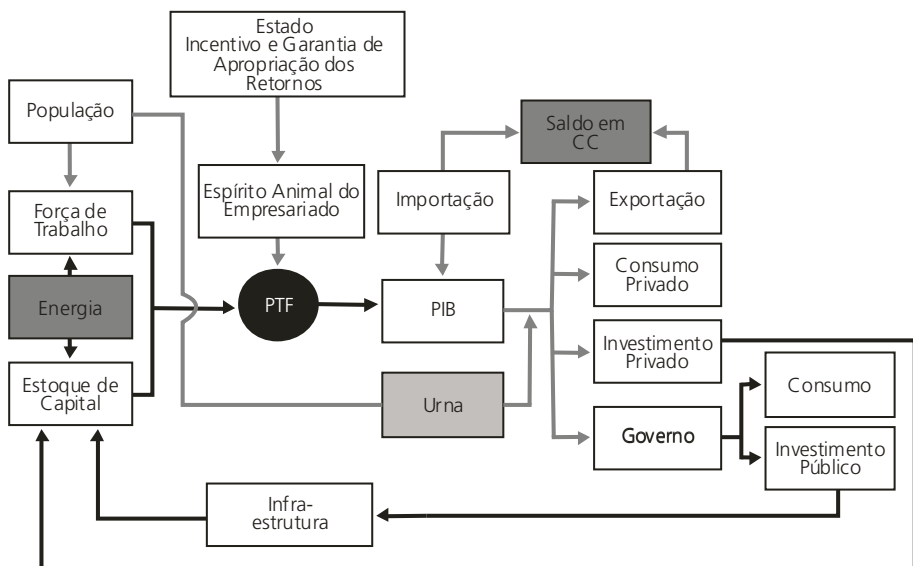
Estado
Incentivo e Garantia de Apropriação dos Retornos

População

Saldo em CC

Força de Trabalho

Espírito Animal do Empresariado

Importação

Exportação

Consumo Privado

Energia

PTF

PIB

Investimento Privado

Estoque de Capital

Urna

Governo

Consumo

Investimento Público

Infra-estrutura